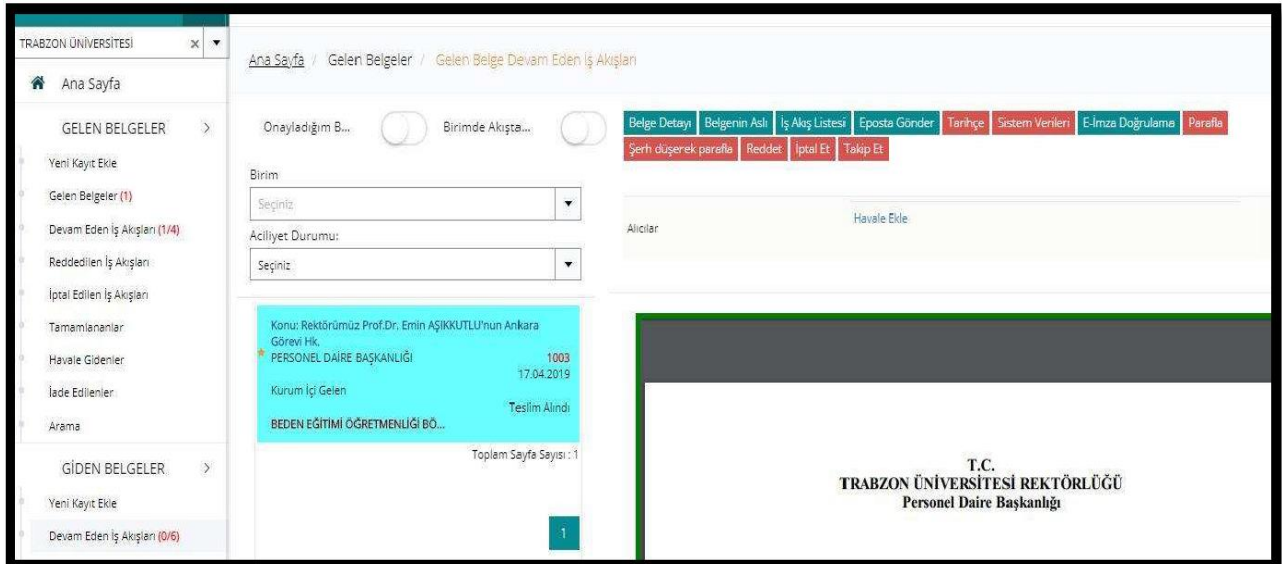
TRABZON ÜNİVERSİTESİ × ▾

Ana Sayfa

GELEN BELGELER >

Yeni Kayıt Ekle

Gelen Belgeler (1)

Devam Eden İş Akışları (1/4)

Reddedilen İş Akışları

İptal Edilen İş Akışları

Tamamlananlar

Havale Gidenler

İade Edilenler

Arama

GİDEN BELGELER >

Yeni Kayıt Ekle

Devam Eden İş Akışları (0/6)

Ana Sayfa / Gelen Belgeler / Gelen Belge Devam Eden İş Akışları

Onayladığım B... Birimde Akışta...

Birim

Seçiniz

Aciliyet Durumu:

Seçiniz

Konu: Rektörümüz Prof.Dr. Emin AŞIKKUTLU'nun Ankara Görevi Hk.
PERSONEL DAİRE BAŞKANLIĞI 1003
17.04.2019
Kurum İçi Gelen
Teslim Alındı
BEDEN EĞİTİMİ ÖĞRETMENLİĞİ BÖ...

Toplam Sayfa Sayısı : 1

1

Belge Detayı | Belgenin Aslı | İş Akış Listesi | Eposta Gönder | Tarihçe | Sistem Verileri | E-İmza Doğrulama | Parafla | Şerh düşerek parafla | Reddet | İptal Et | Takip Et

Alıcılar

Havale Ekle

T.C.
TRABZON ÜNİVERSİTESİ REKTÖRLÜĞÜ
Personel Daire Başkanlığı